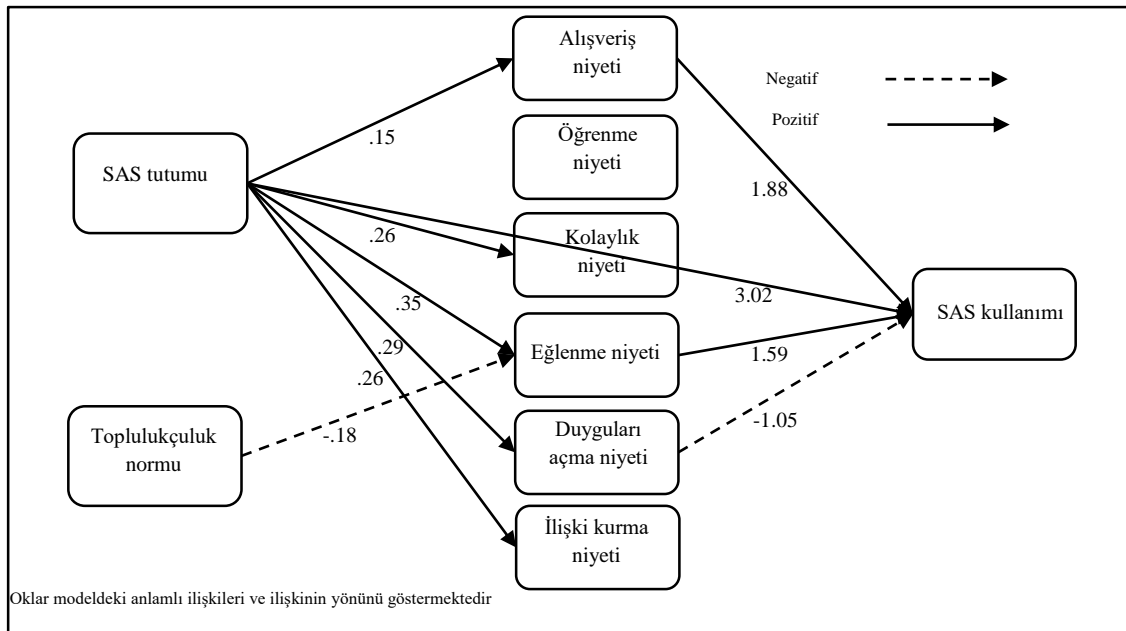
Alışveriş niyeti

Negatif

Pozitif

.15

Öğrenme niyeti

SAS tutumu

1.88

.26

Kolaylık niyeti

3.02

SAS kullanımı

.35

.29

Eğlenme niyeti

1.59

.26

Toplulukçuluk normu

-.18

Duyguları açma niyeti

-1.05

İlişki kurma niyeti

Oklar modeldeki anlamlı ilişkileri ve ilişkinin yönünü göstermektedir